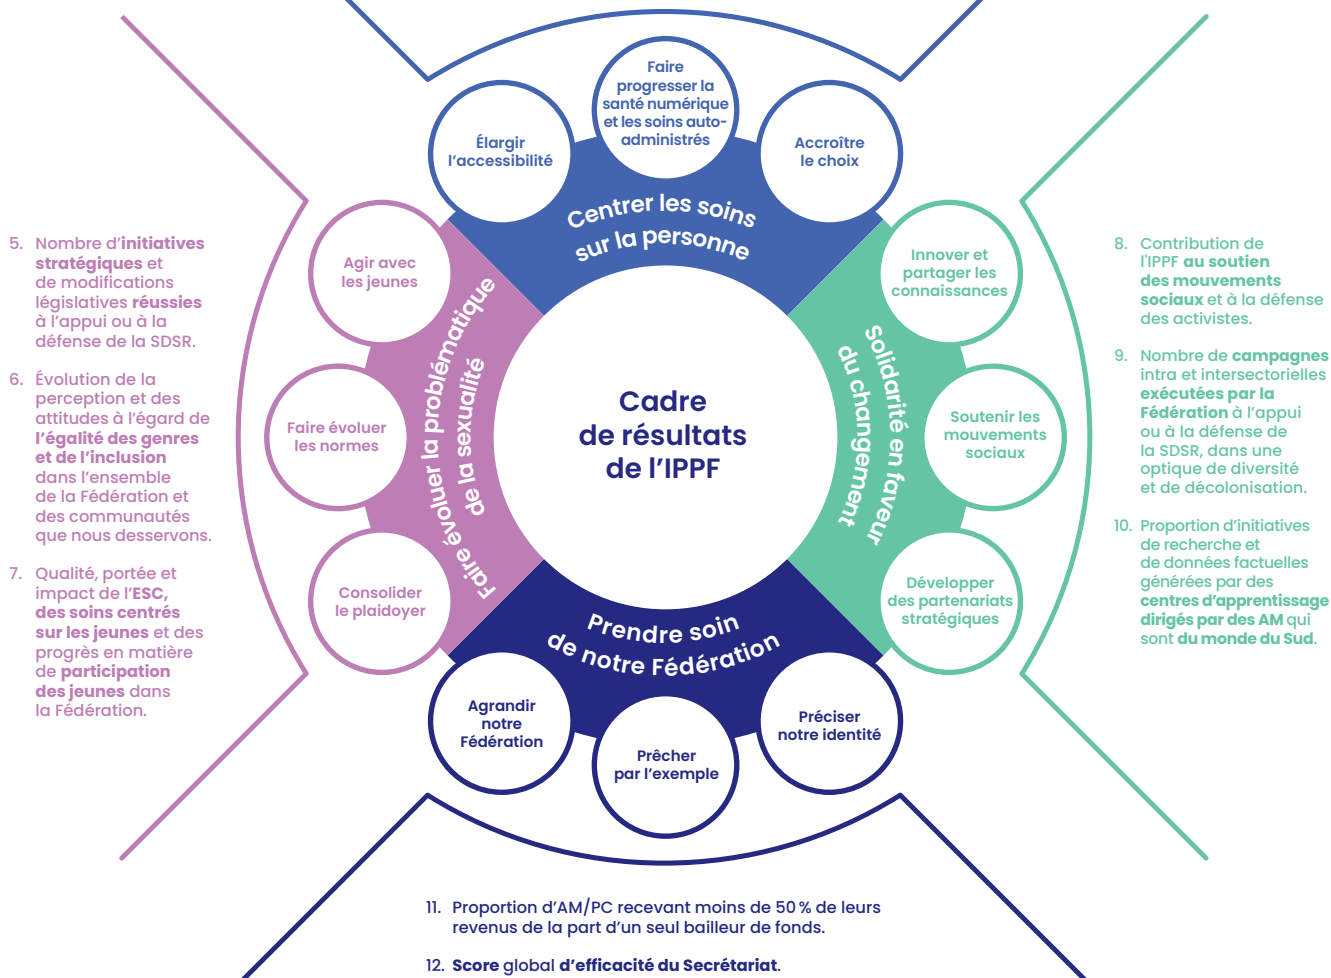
Cadre de résultats de l'IPPF

Centrer les soins sur la personne

Élargir l'accessibilité

Faire progresser la santé numérique et les soins auto-administrés

Accroître le choix

Solidarité en faveur du changement

Innover et partager les connaissances

Soutenir les mouvements sociaux

Développer des partenariats stratégiques

Prendre soin de notre Fédération

Agrandir notre Fédération

Prêcher par l'exemple

Préciser notre identité

Faire évoluer la problématique de la sexualité

Agir avec les jeunes

Faire évoluer les normes

Consolider le plaidoyer

5. Nombre d'**initiatives stratégiques** et de modifications législatives **réussies** à l'appui ou à la défense de la SDSR.

6. Évolution de la perception et des attitudes à l'égard de **l'égalité des genres et de l'inclusion** dans l'ensemble de la Fédération et des communautés que nous desservons.

7. Qualité, portée et impact de l'**ESC, des soins centrés sur les jeunes** et des progrès en matière de **participation des jeunes** dans la Fédération.

8. Contribution de l'IPPF **au soutien des mouvements sociaux** et à la défense des activistes.

9. Nombre de **campagnes** intra et intersectorielles **exécutées par la Fédération** à l'appui ou à la défense de la SDSR, dans une optique de diversité et de décolonisation.

10. Proportion d'initiatives de recherche et de données factuelles générées par des **centres d'apprentissage dirigés par des AM** qui sont **du monde du Sud**.

11. Proportion d'AM/PC recevant moins de 50 % de leurs revenus de la part d'un seul bailleur de fonds.

12. **Score** global **d'efficacité du Secrétariat**.